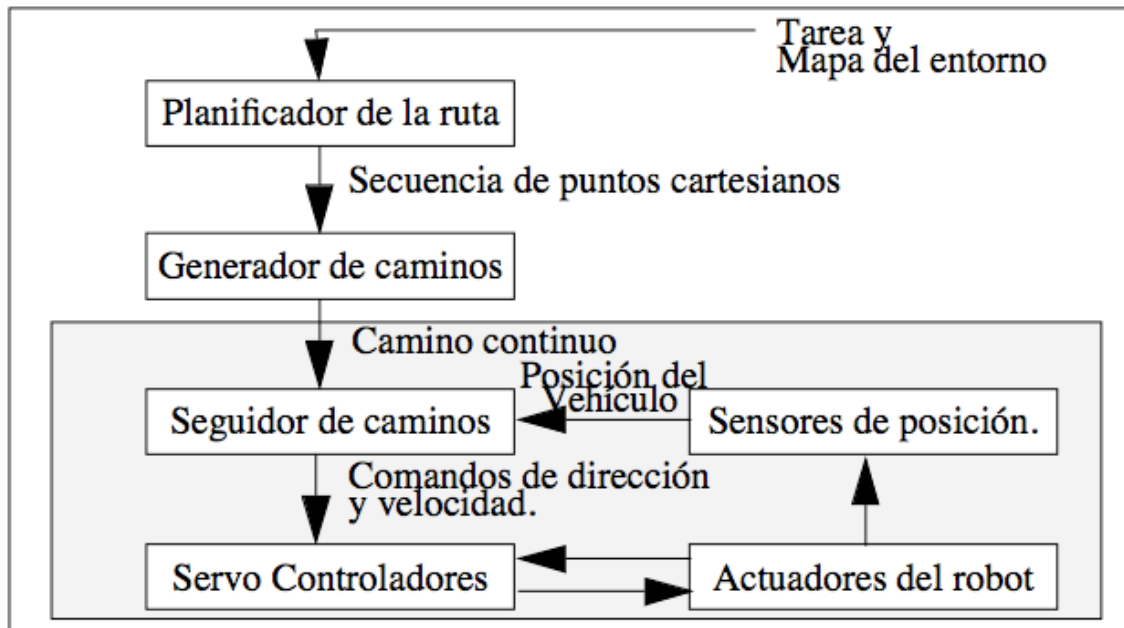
Tarea y
Mapa del entorno

Planificador de la ruta

Secuencia de puntos cartesianos

Generador de caminos

Camino continuo

Posición del Vehiculo

Seguidor de caminos

Sensores de posición.

Comandos de dirección y velocidad.

Servo Controladores

Actuadores del robot